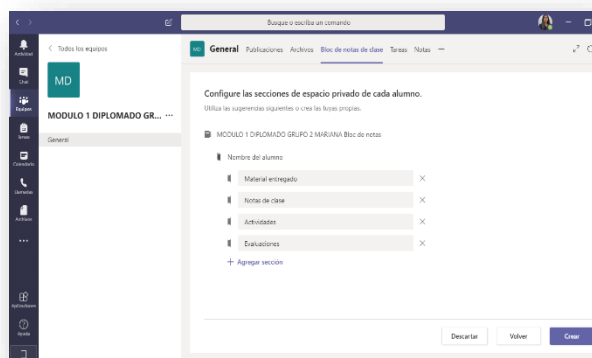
Busque o escriba un comando

Actividad
Chat
Equipos
Tareas
Calendario
Llamadas
Archivos
...
Aplicaciones
Ayuda

< Todos los equipos

MD

MODULO 1 DIPLOMADO GR... ···

General

MD General Publicaciones Archivos Bloc de notas de clase Tareas Notas

Configure las secciones de espacio privado de cada alumno.

Utilice las sugerencias siguientes o cree las suyas propias.

MODULO 1 DIPLOMADO GRUPO 2 MARIANA Bloc de notas

Nombre del alumno

Material entregado ×

Notas de clase ×

Actividades ×

Evaluaciones ×

+ Agregar sección

Descartar Volver Crear